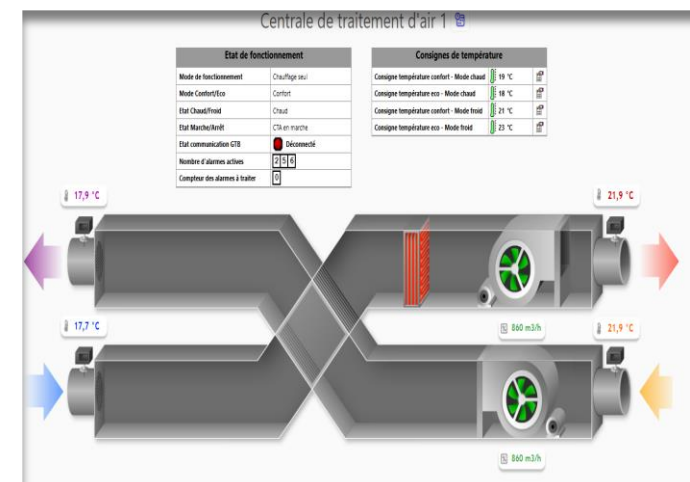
Centrale de traitement d'air 1

| Etat de fonctionnement | |
|---|---|
| Mode de fonctionnement | Chauffage seul |
| Mode Confort/Eco | Confort |
| Etat Chaud/Froid | Chaud |
| Etat Marche/Arrêt | CTA en marche |
| Etat communication GTB | Déconnecté |
| Nombre d'alarmes actives | 2 5 6 |
| Compteur des alarmes à traiter | 0 |

| Consignes de température | |
|---|---|
| Consigne température confort - Mode chaud | 19 °C |
| Consigne température eco - Mode chaud | 18 °C |
| Consigne température confort - Mode froid | 21 °C |
| Consigne température eco - Mode froid | 23 °C |

17,9 °C

21,9 °C

17,7 °C

860 m3/h

21,9 °C

860 m3/h